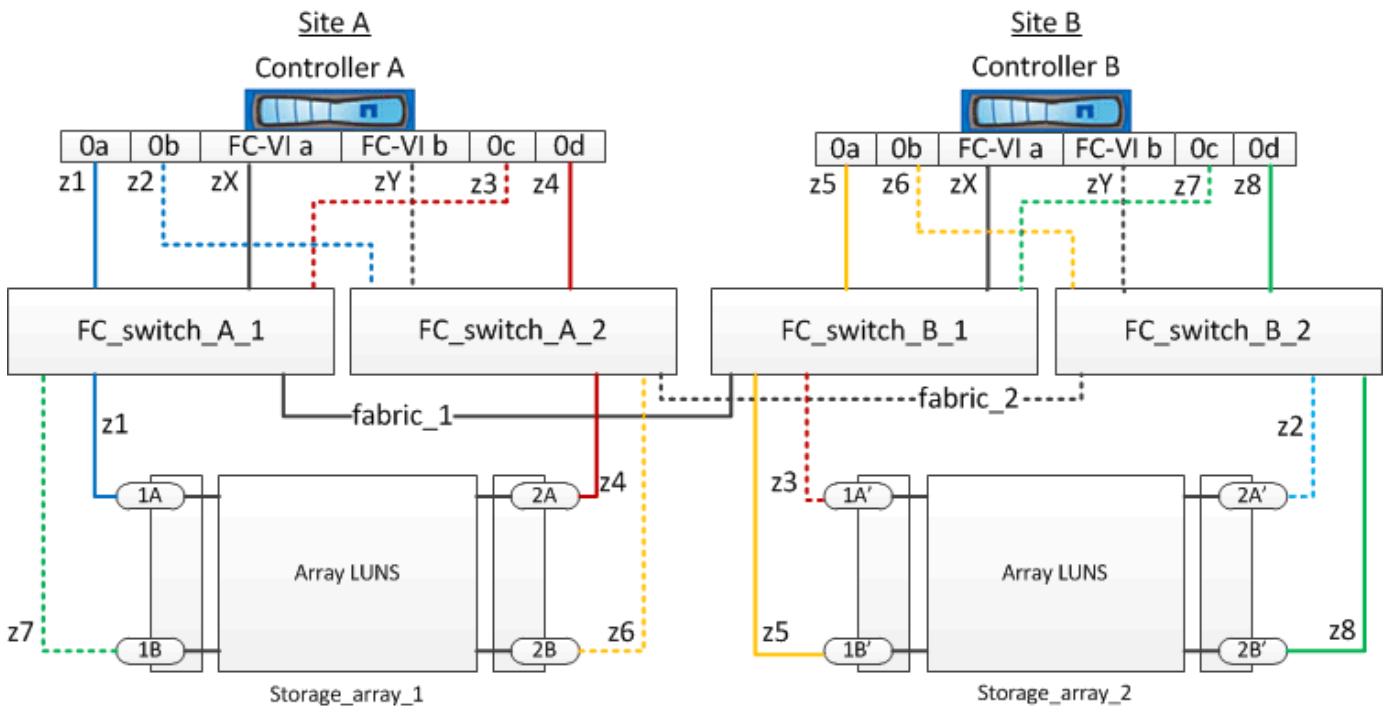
Site A

Controller A

| 0a | 0b | FC-VI a | FC-VI b | 0c | 0d |
|---|---|---|---|---|---|

z1 z2 zX zY z3 z4

Site B

Controller B

| 0a | 0b | FC-VI a | FC-VI b | 0c | 0d |
|---|---|---|---|---|---|

z5 z6 zX zY z7 z8

FC_switch_A_1

FC_switch_A_2

FC_switch_B_1

FC_switch_B_2

fabric_1

fabric_2

z1

z4

z3

z2

1A

2A

1A′

2A′

Array LUNS

Array LUNS

z7

z6

z5

z8

1B

2B

1B′

2B′

Storage_array_1

Storage_array_2